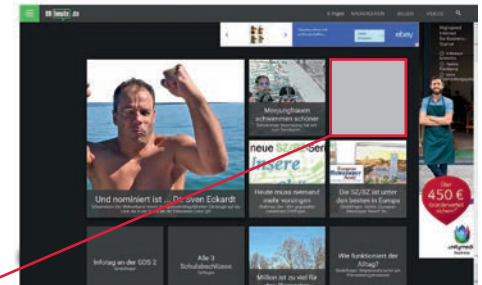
SZ Lokale.de
E-Paper NACHRICHTEN BILDER VIDEOS
ebay
Mingungfrauen schwimmen schöner
Und nominiert ist ... Dr. Sven Eckardt
neue SZ
Insere
Heute muss niemand mehr vorsingen
Die SZ/SZ ist unter den besten in Europa
Infotag an der GOS 2
Alle 3 Schulabschlüsse
Millionen ist zu viel für
Wie funktioniert der Alltag?
Bis 450 € Startguthaben sichern
unitymedia